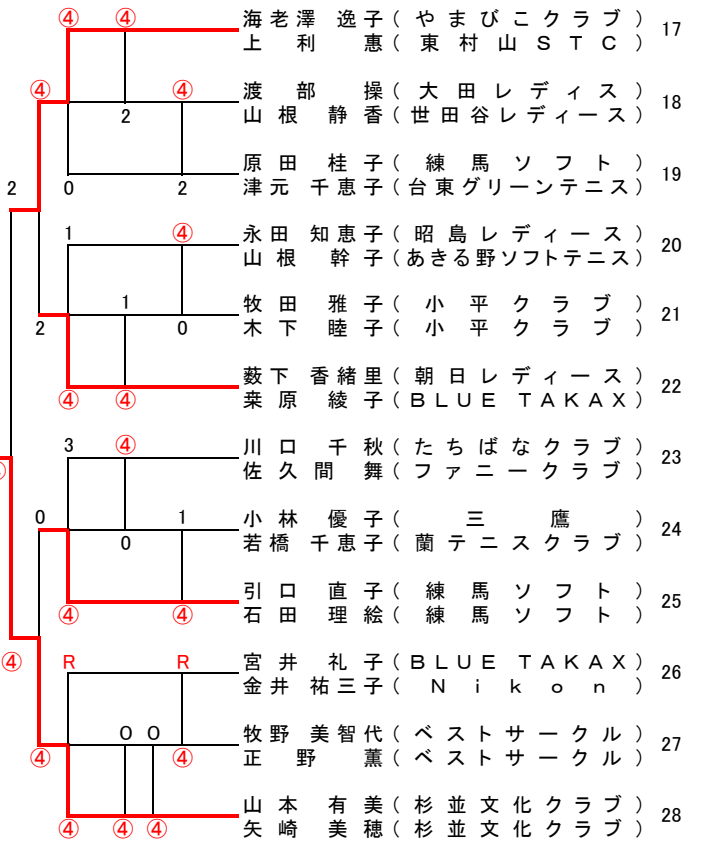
④ ④
海老澤 逸子（やまびこクラブ）
上 利 恵（東村山ＳＴＣ） 17

④ ④
渡部 操（大田レディス）
山根 静香（世田谷レディース） 18
2

原田 桂子（練馬ソフト）
津元 千恵子（台東グリーンテニス） 19
2 0 2

1 ④
永田 知恵子（昭島レディース）
山根 幹子（あきる野ソフトテニス） 20

1
牧田 雅子（小平クラブ）
木下 睦子（小平クラブ） 21
2 0

薮下 香緒里（朝日レディース）
柰原 綾子（ＢＬＵＥ ＴＡＫＡＸ） 22
④ ④

3 ④
川口 千秋（たちばなクラブ）
佐久間 舞（ファニークラブ） 23

0 1
小林 優子（三鷹）
若橋 千恵子（蘭テニスクラブ） 24
0

引口 直子（練馬ソフト）
石田 理絵（練馬ソフト） 25
④ ④

④
R R
宮井 礼子（ＢＬＵＥ ＴＡＫＡＸ）
金井 祐三子（Ｎｉｋｏｎ） 26

0 0
牧野 美智代（ベストサークル）
正野 薫（ベストサークル） 27
④ ④

山本 有美（杉並文化クラブ）
矢崎 美穂（杉並文化クラブ） 28
④ ④ ④